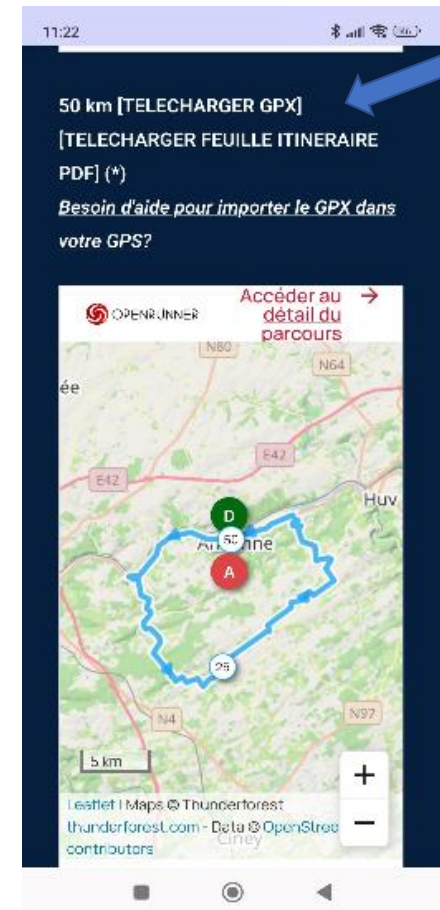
11:22

50 km [TELECHARGER GPX] [TELECHARGER FEUILLE ITINERAIRE PDF] (*)

Besoin d'aide pour importer le GPX dans votre GPS?

OPENRUNNER

Accéder au détail du parcours →

N80

N64

ée

E42

E42

Huy

D

50

An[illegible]nne

A

25

N4

N97

5 km

+

−

Leaflet | Maps © Thunderforest thunderforest.com - Data © OpenStree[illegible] contributors

Ciney